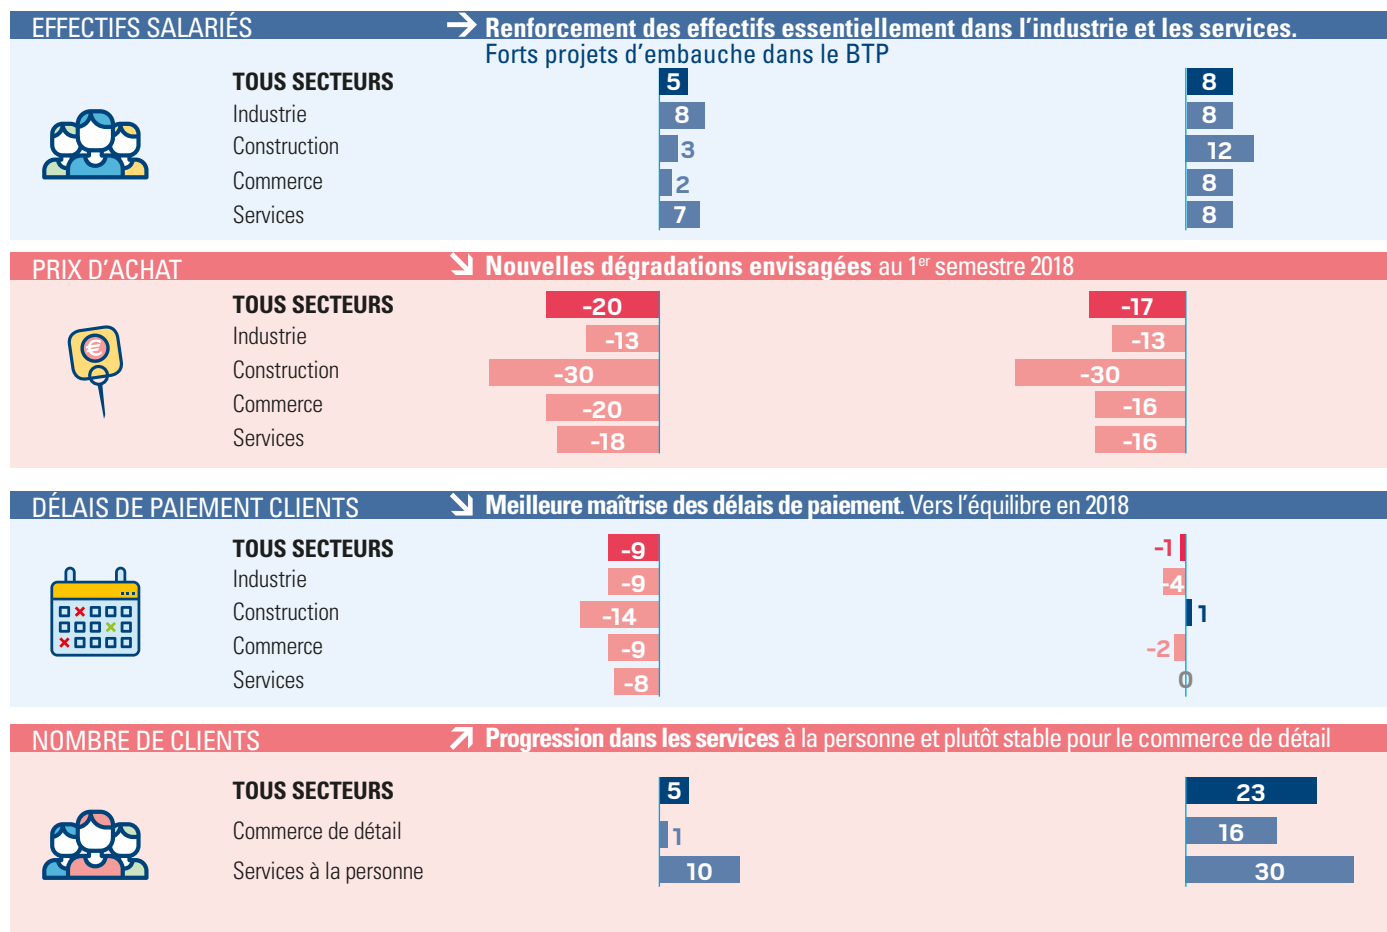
EFFECTIFS SALARIÉS

Renforcement des effectifs essentiellement dans l'industrie et les services. Forts projets d'embauche dans le BTP

| | | |
|---|---|---|
| TOUS SECTEURS | 5 | 8 |
| Industrie | 8 | 8 |
| Construction | 3 | 12 |
| Commerce | 2 | 8 |
| Services | 7 | 8 |

PRIX D'ACHAT

Nouvelles dégradations envisagées au 1$^{er}$ semestre 2018

| | | |
|---|---|---|
| TOUS SECTEURS | -20 | -17 |
| Industrie | -13 | -13 |
| Construction | -30 | -30 |
| Commerce | -20 | -16 |
| Services | -18 | -16 |

DÉLAIS DE PAIEMENT CLIENTS

Meilleure maîtrise des délais de paiement. Vers l'équilibre en 2018

| | | |
|---|---|---|
| TOUS SECTEURS | -9 | -1 |
| Industrie | -9 | -4 |
| Construction | -14 | 1 |
| Commerce | -9 | -2 |
| Services | -8 | 0 |

NOMBRE DE CLIENTS

Progression dans les services à la personne et plutôt stable pour le commerce de détail

| | | |
|---|---|---|
| TOUS SECTEURS | 5 | 23 |
| Commerce de détail | 1 | 16 |
| Services à la personne | 10 | 30 |